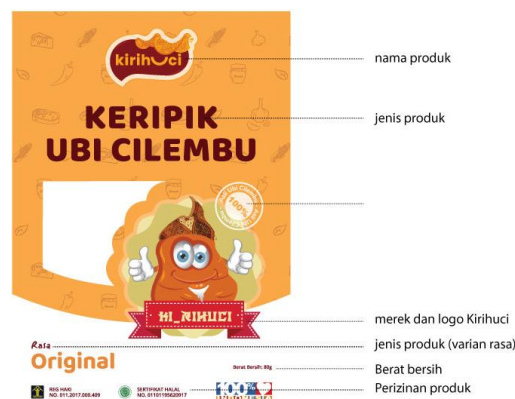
kirihuci

KERIPIK UBI CILEMBU

100%

HI_RIHUCI

Rasa
Original

Berat Bersih: 80g

REG HAKI
NO. 011.2017.000.409

SERTIFIKAT HALAL
NO. 01101195620917

100%

nama produk

jenis produk

merek dan logo Kirihuci

jenis produk (varian rasa)

Berat bersih

Perizinan produk